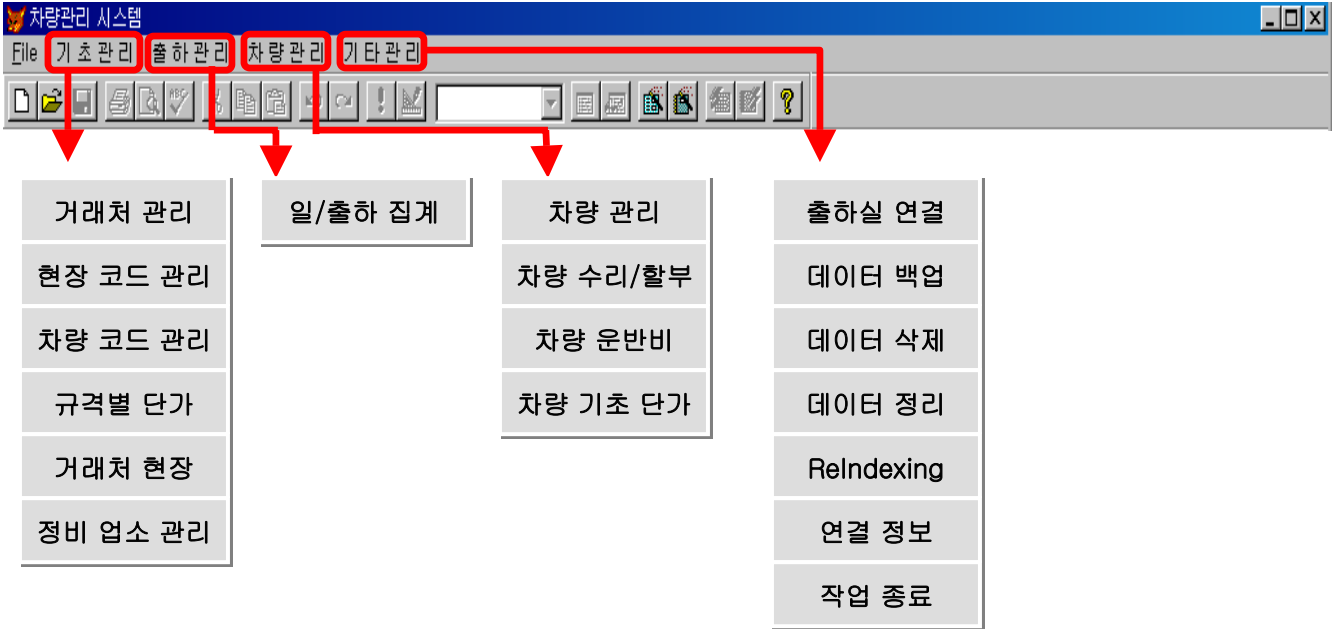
차량관리 시스템

File 기초관리 출하관리 차량관리 기타관리

거래처 관리
현장 코드 관리
차량 코드 관리
규격별 단가
거래처 현장
정비 업소 관리

일/출하 집계

차량 관리
차량 수리/할부
차량 운반비
차량 기초 단가

출하실 연결
데이터 백업
데이터 삭제
데이터 정리
ReIndexing
연결 정보
작업 종료